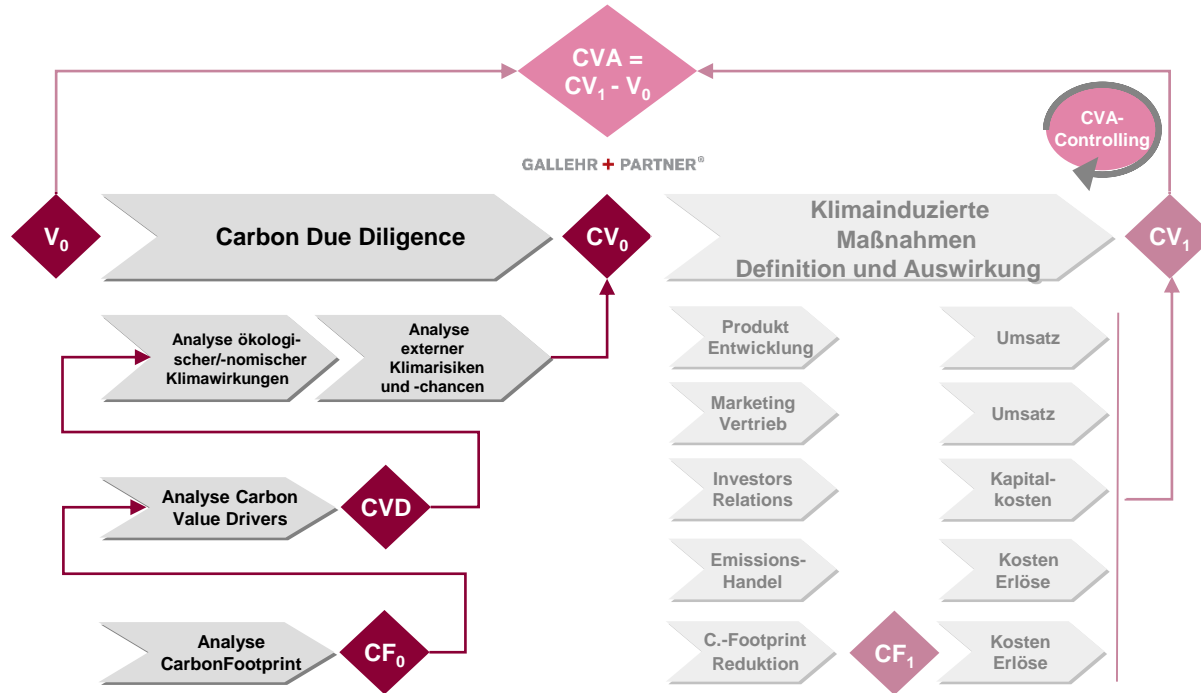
CVA = $CV_1$ - $V_0$

CVA-Controlling

GALLEHR + PARTNER®

$V_0$

Carbon Due Diligence

$CV_0$

Klimainduzierte Maßnahmen Definition und Auswirkung

$CV_1$

Analyse ökologischer/-nomischer Klimawirkungen

Analyse externer Klimarisiken und -chancen

Produkt Entwicklung

Umsatz

Marketing Vertrieb

Umsatz

Investors Relations

Kapitalkosten

Analyse Carbon Value Drivers

CVD

Emissions-Handel

Kosten Erlöse

Analyse CarbonFootprint

$CF_0$

C.-Footprint Reduktion

$CF_1$

Kosten Erlöse